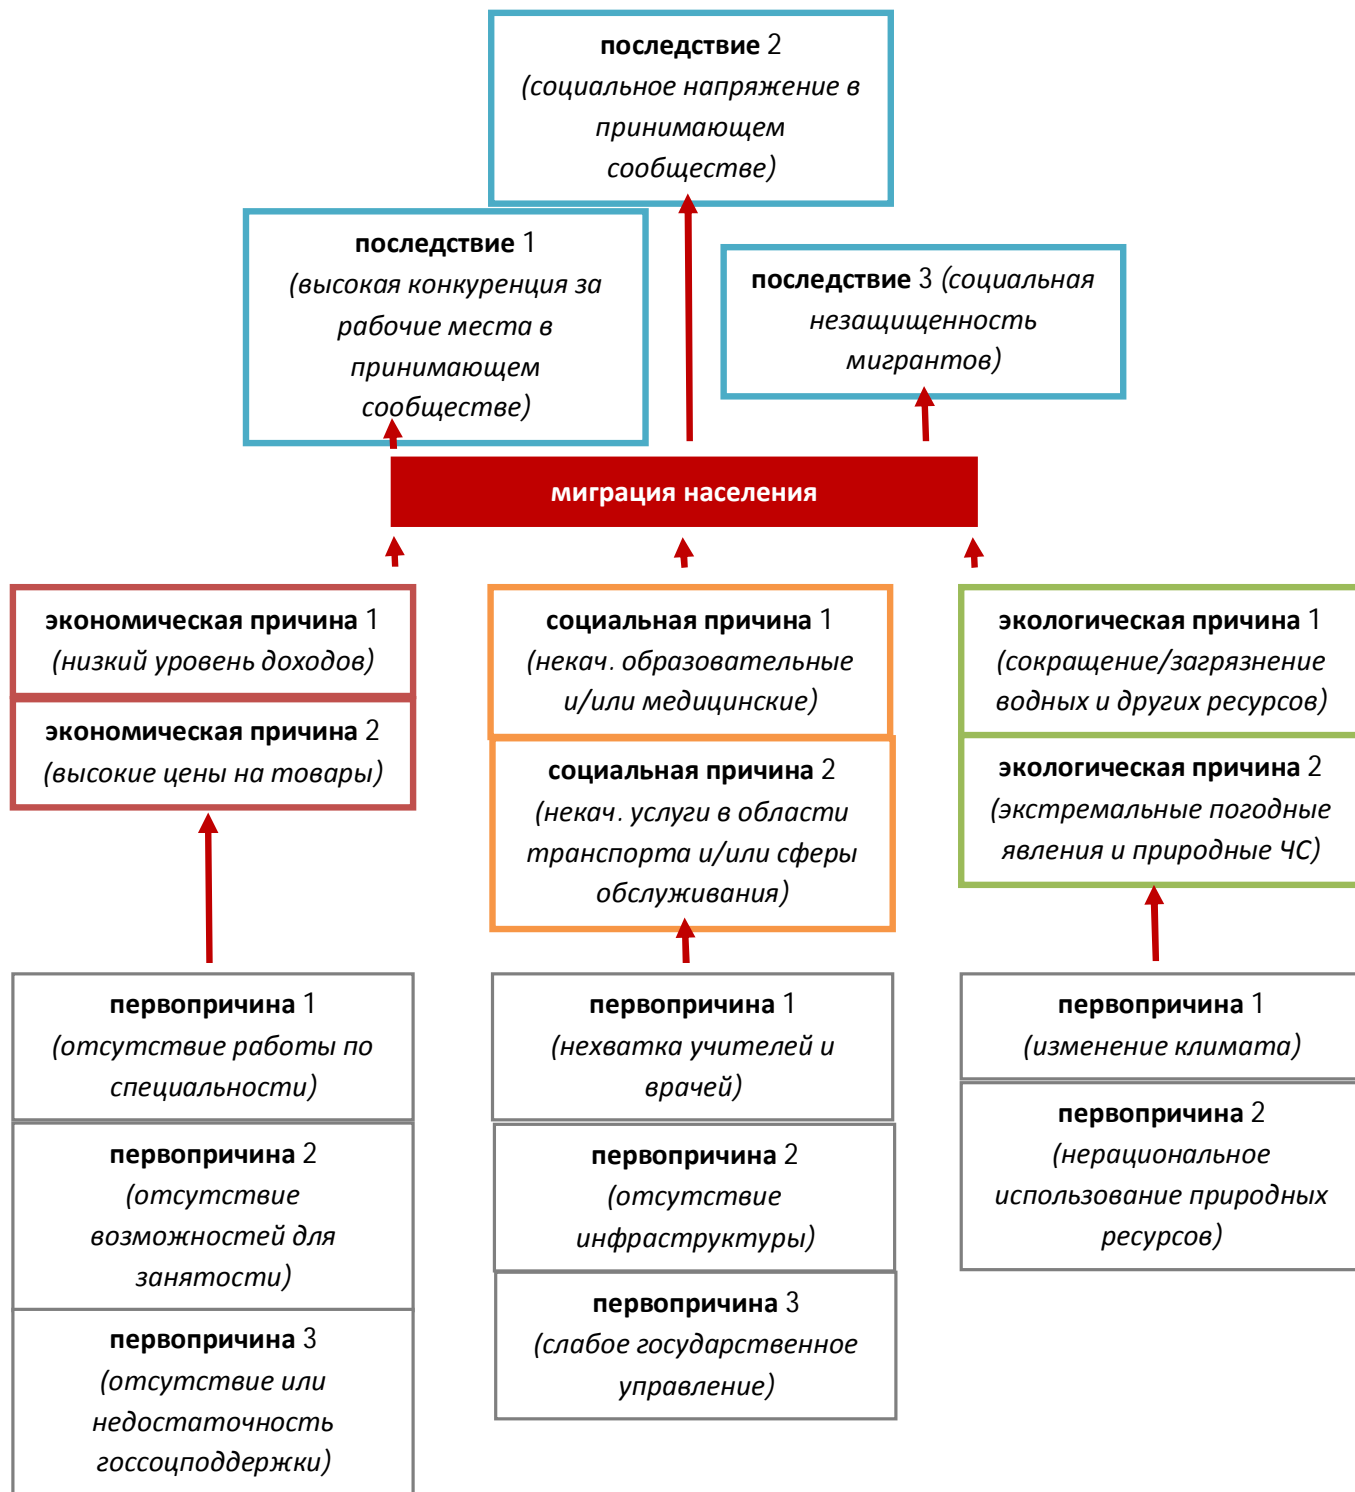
**последствие** 2 *(социальное напряжение в принимающем сообществе)*

**последствие** 1 *(высокая конкуренция за рабочие места в принимающем сообществе)*

**последствие** 3 *(социальная незащищенность мигрантов)*

**миграция населения**

**экономическая причина** 1 *(низкий уровень доходов)*

**экономическая причина** 2 *(высокие цены на товары)*

**социальная причина** 1 *(некач. образовательные и/или медицинские)*

**социальная причина** 2 *(некач. услуги в области транспорта и/или сферы обслуживания)*

**экологическая причина** 1 *(сокращение/загрязнение водных и других ресурсов)*

**экологическая причина** 2 *(экстремальные погодные явления и природные ЧС)*

**первопричина** 1 *(отсутствие работы по специальности)*

**первопричина** 2 *(отсутствие возможностей для занятости)*

**первопричина** 3 *(отсутствие или недостаточность госсоцподдержки)*

**первопричина** 1 *(нехватка учителей и врачей)*

**первопричина** 2 *(отсутствие инфраструктуры)*

**первопричина** 3 *(слабое государственное управление)*

**первопричина** 1 *(изменение климата)*

**первопричина** 2 *(нерациональное использование природных ресурсов)*